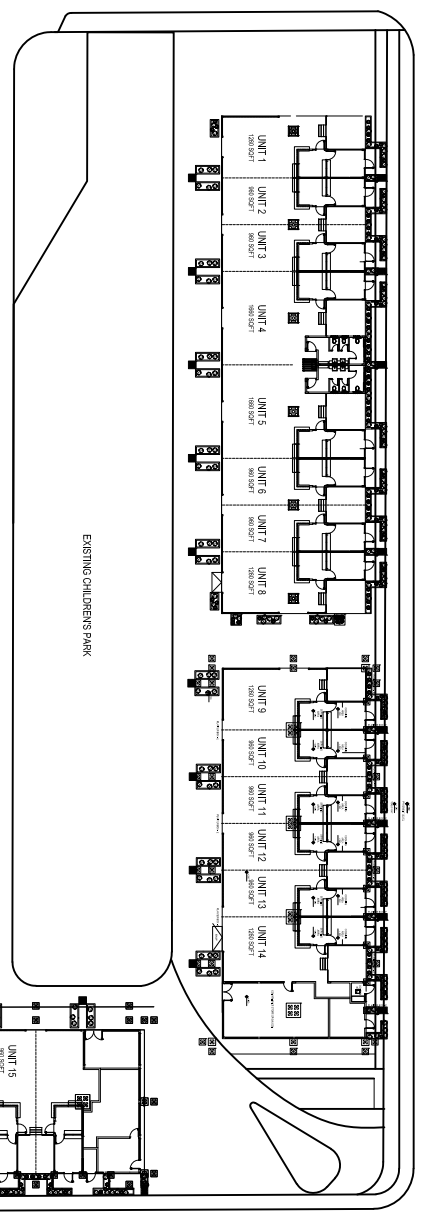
UNIT 1
1280 SQFT

UNIT 2
980 SQFT

UNIT 3
980 SQFT

UNIT 4
1660 SQFT

UNIT 5
1660 SQFT

UNIT 6
980 SQFT

UNIT 7
980 SQFT

UNIT 8
1280 SQFT

EXISTING CHILDRENS PARK

UNIT 9
1280 SQFT

UNIT 10
980 SQFT

UNIT 11
980 SQFT

UNIT 12
980 SQFT

UNIT 13
980 SQFT

UNIT 14
1280 SQFT

UNIT 15
980 SQFT